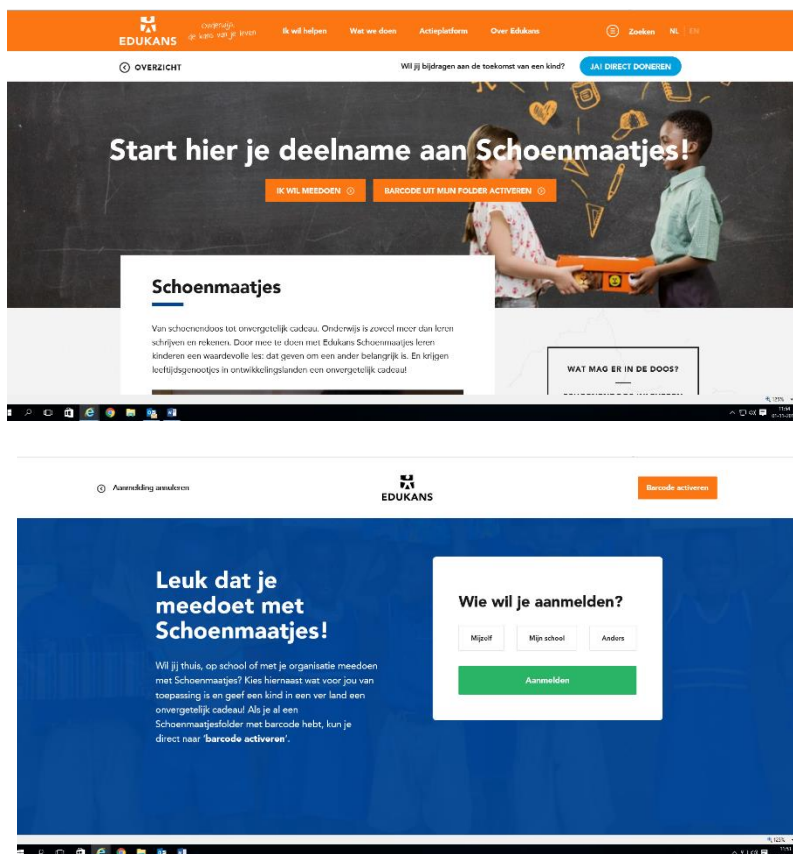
EDUKANS Onderwijs de kans van je leven

Ik wil helpen Wat we doen Actieplatform Over Edukans Zoeken NL | EN

OVERZICHT

Wil jij bijdragen aan de toekomst van een kind? JA! DIRECT DONEREN

Start hier je deelname aan Schoenmaatjes!

IK WIL MEEDOEN

BARCODE UIT MIJN FOLDER ACTIVEREN

Schoenmaatjes

Van schoenendoos tot onvergetelijk cadeau. Onderwijs is zoveel meer dan leren schrijven en rekenen. Door mee te doen met Edukans Schoenmaatjes leren kinderen een waardevolle les: dat geven om een ander belangrijk is. En krijgen leeftijdsgenootjes in ontwikkelingslanden een onvergetelijk cadeau!

WAT MAG ER IN DE DOOS?

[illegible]

Aanmelding annuleren

EDUKANS

Barcode activeren

Leuk dat je meedoet met Schoenmaatjes!

Wil jij thuis, op school of met je organisatie meedoen met Schoenmaatjes? Kies hiernaast wat voor jou van toepassing is en geef een kind in een ver land een onvergetelijk cadeau! Als je al een Schoenmaatjesfolder met barcode hebt, kun je direct naar '**barcode activeren**'.

Wie wil je aanmelden?

Mijzelf

Mijn school

Anders

Aanmelden